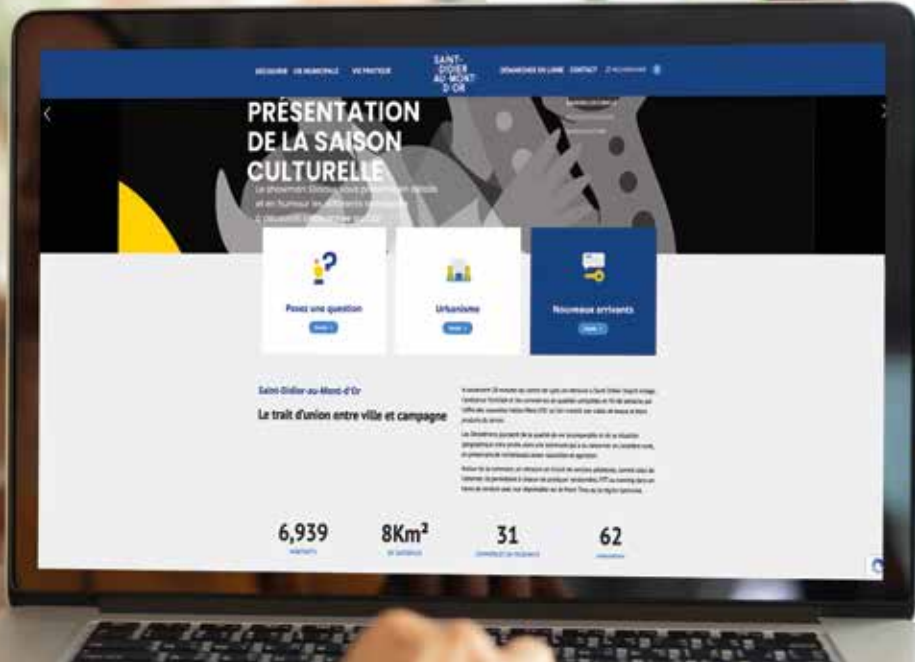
DÉCOUVRIR UN MUNICIPALE VIE PRATIQUE SAINT-DIDIER AU-MONT-D'OR DÉMARCHES EN LIGNE CONTACT

PRÉSENTATION DE LA SAISON CULTURELLE

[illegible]

Posez une question

Urbanisme

Nouveaux arrivants

Saint-Didier-au-Mont-d'Or

Le trait d'union entre ville et campagne

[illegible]

6,939

8Km²

31

62